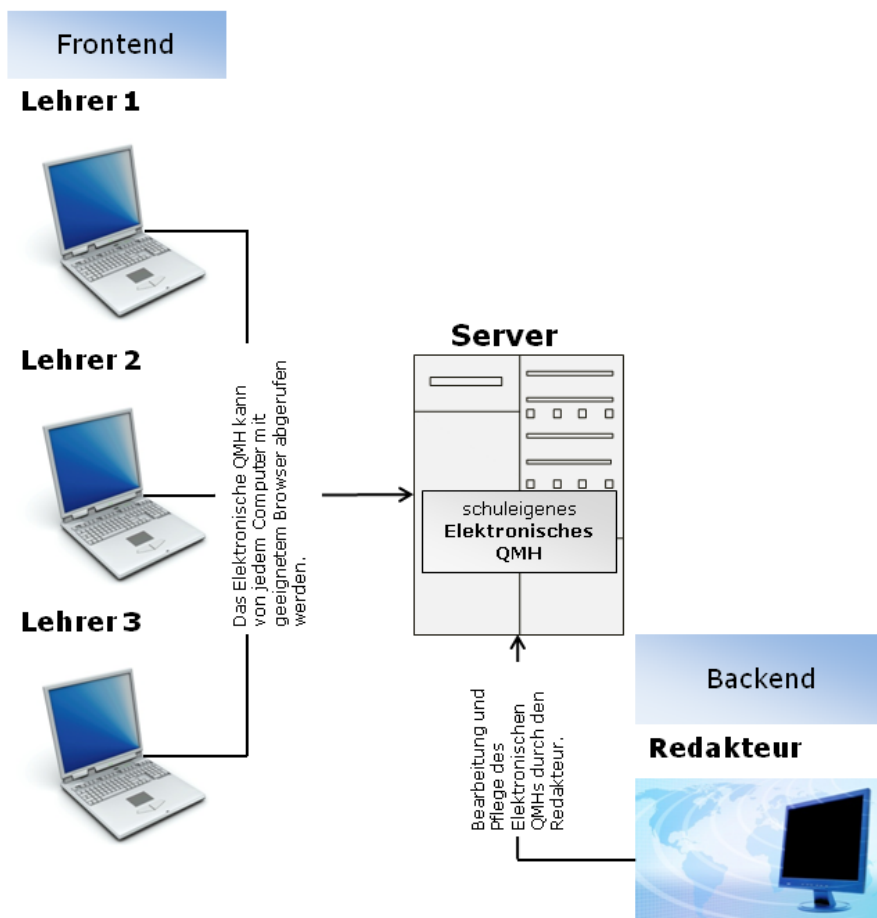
Frontend

Lehrer 1

Lehrer 2

Das Elektronische QMH kann von jedem Computer mit geeignetem Browser abgerufen werden.

Lehrer 3

Server

schuleigenes
Elektronisches QMH

Backend

Redakteur

Bearbeitung und Pflege des Elektronischen QMHs durch den Redakteur.